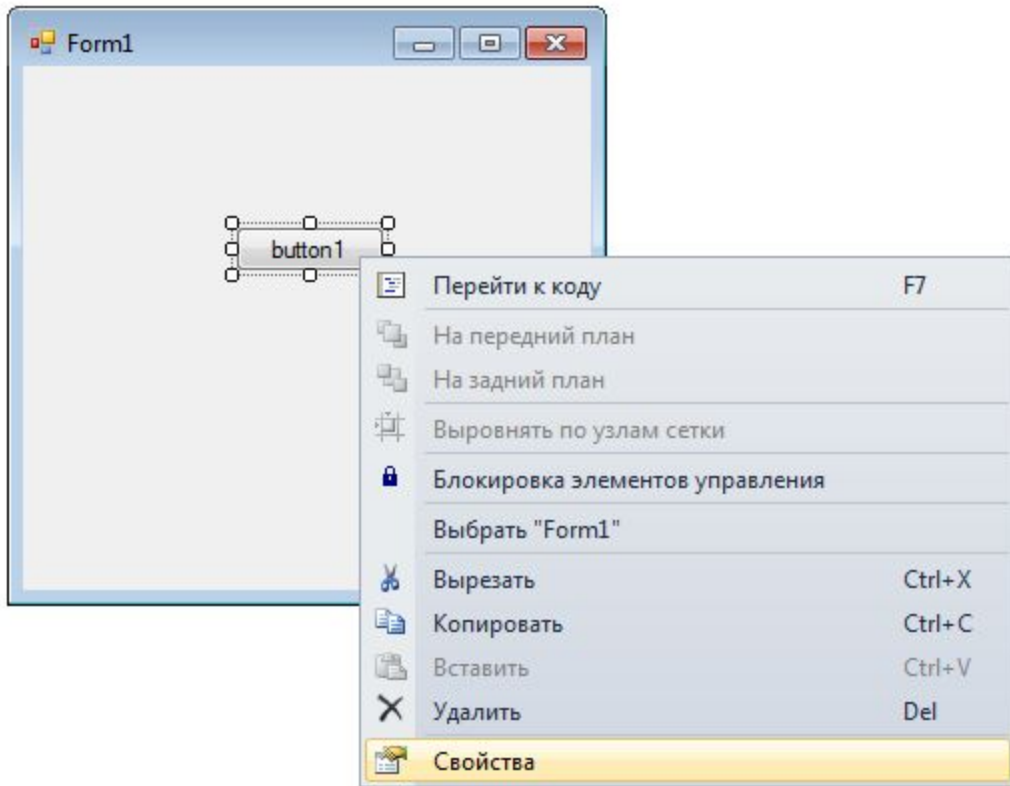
Form1

button1

Перейти к коду F7

На передний план

На задний план

Выровнять по узлам сетки

Блокировка элементов управления

Выбрать "Form1"

Вырезать Ctrl+X

Копировать Ctrl+C

Вставить Ctrl+V

Удалить Del

Свойства